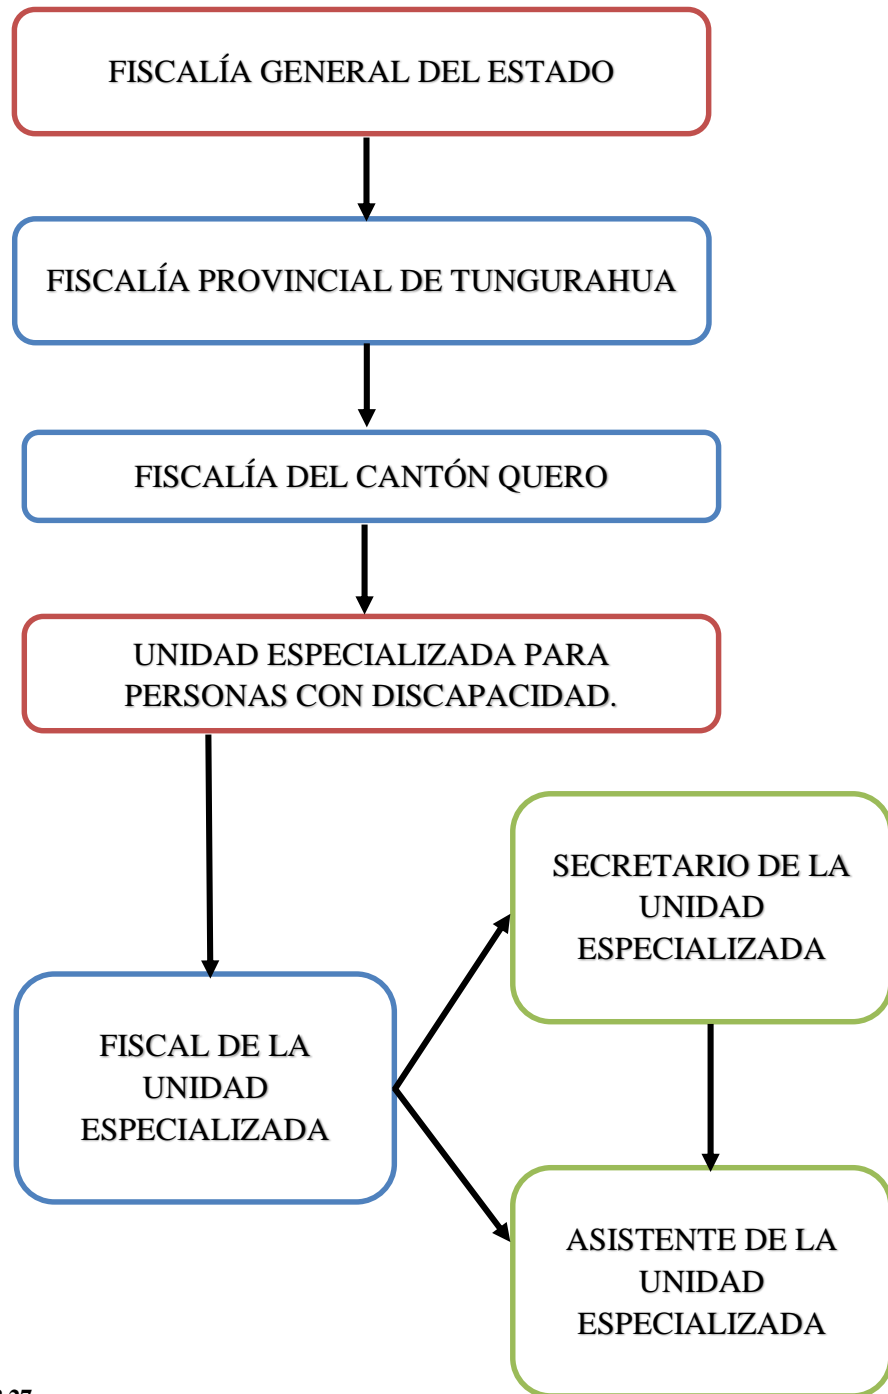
FISCALÍA GENERAL DEL ESTADO

FISCALÍA PROVINCIAL DE TUNGURAHUA

FISCALÍA DEL CANTÓN QUERO

UNIDAD ESPECIALIZADA PARA PERSONAS CON DISCAPACIDAD.

SECRETARIO DE LA UNIDAD ESPECIALIZADA

FISCAL DE LA UNIDAD ESPECIALIZADA

ASISTENTE DE LA UNIDAD ESPECIALIZADA

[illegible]